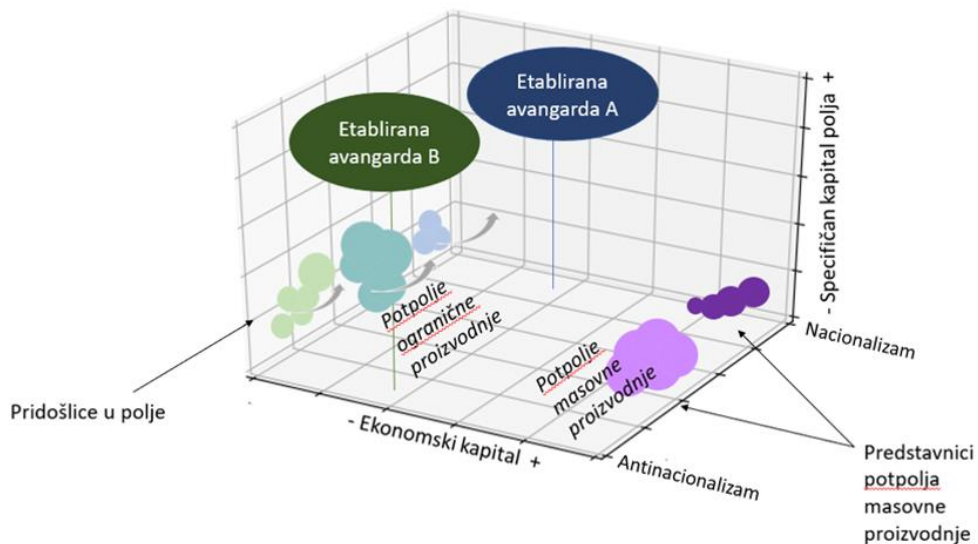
Etablirana avangarda A

Etablirana avangarda B

- Specifičan kapital polja +

Potpolje ogranične proizvodnje

Nacionalizam

Potpolje masovne proizvodnje

Pridošlice u polje

- Ekonomski kapital +

Antinacionalizam

Predstavnici potpolja masovne proizvodnje